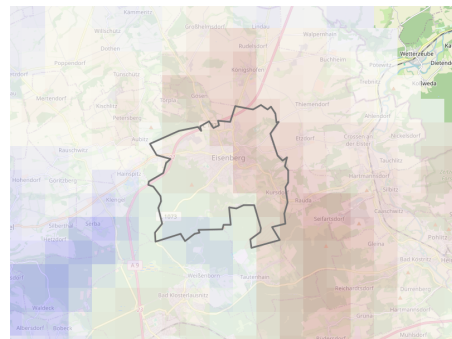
Kämmeritz
Wilschdorf
Großhelmsdorf
Lindau
Walpernhain
Wetterzeube
Dietendorf
Droßen
Buchheim
Hainspitz
Poppendorf
Königshofen
Breitenhain
Seifartsdorf
Trotz
Bockedra
Eisenberg
Thiemendorf
Etzdorf
Crossen an der Elster
Rauschwitz
Hohendorf
Gösen
Petersberg
Kursdorf
Hartmannsdorf
Silbitz
Serba
Kraftsdorf
Caaschwitz
Seifersdorf
Weißenborn
Hermsdorf
Schleifreisen
Tautenhain
Bad Klosterlausnitz
Hetzdorf
St. Gangloff
Waldeck
Albersdorf
Bobeck
Reichenbach
Gera
Rüdersdorf
Ilmsdorf
Saara
Heiligenstadt
Gößnitz
Kauern
Bad Köstritz
Weida